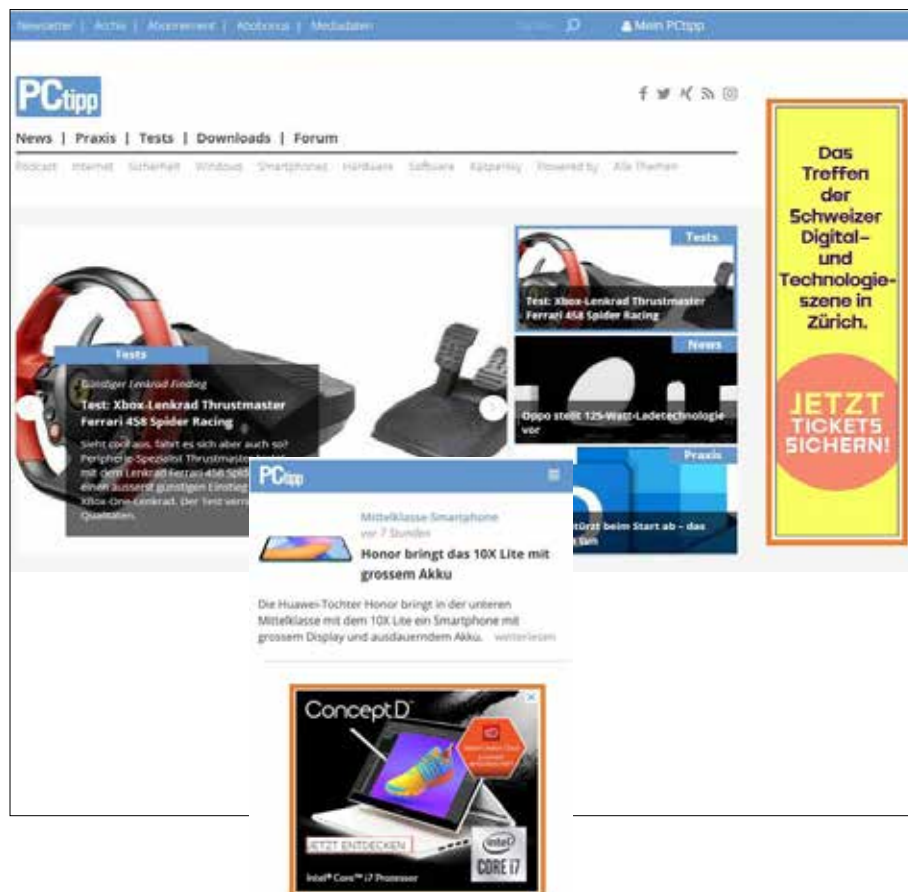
Newsletter | Archiv | Abonnement | Abobonus | Mediadaten

Mein PCtipp

PCtipp

News | Praxis | Tests | Downloads | Forum

Podcast Internet Sicherheit Windows Smartphones Hardware Software Kaspersky Powered by Alle Themen

Das Treffen der Schweizer Digital- und Technologieszene in Zürich.

JETZT TICKETS SICHERN!

Tests

Test: Xbox-Lenkrad Thrustmaster Ferrari 458 Spider Racing

News

Oppo stellt 125-Watt-Ladetechnologie vor

Praxis

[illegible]ürzt beim Start ab - das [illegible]

Tests

Günstiger Lenkrad-Einstieg

Test: Xbox-Lenkrad Thrustmaster Ferrari 458 Spider Racing

Sieht cool aus, fährt es sich aber auch so? Peripherie-Spezialist Thrustmaster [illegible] mit dem Lenkrad Ferrari 458 Spid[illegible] einen äusserst günstigen Einstieg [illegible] Xbox-One-Lenkrad. Der Test verr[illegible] Qualitäten.

PCtipp

Mittelklasse-Smartphone

vor 7 Stunden

Honor bringt das 10X Lite mit grossem Akku

Die Huawei-Tochter Honor bringt in der unteren Mittelklasse mit dem 10X Lite ein Smartphone mit grossem Display und ausdauerndem Akku. weiterlesen

ConceptD

JETZT ENTDECKEN

intel CORE i7

Intel® Core™ i7 Prozessor